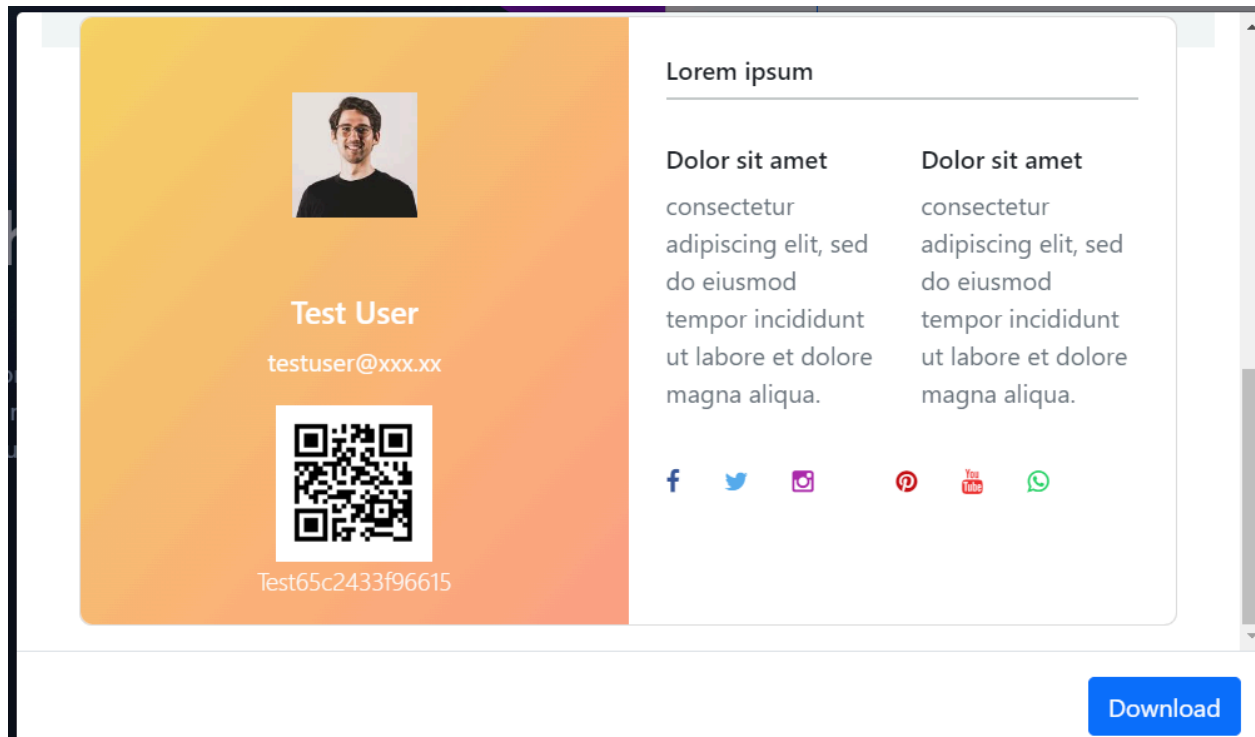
Test User

testuser@xxx.xx

Test65c2433f96615

Lorem ipsum

Dolor sit amet

consectetur adipiscing elit, sed do eiusmod tempor incididunt ut labore et dolore magna aliqua.

Dolor sit amet

consectetur adipiscing elit, sed do eiusmod tempor incididunt ut labore et dolore magna aliqua.

You Tube

Download